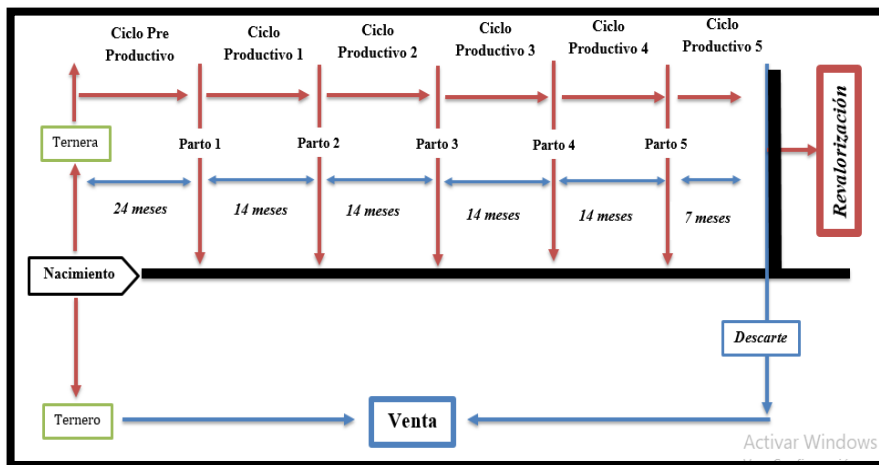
Ciclo Pre Productivo

Ciclo Productivo 1

Ciclo Productivo 2

Ciclo Productivo 3

Ciclo Productivo 4

Ciclo Productivo 5

Ternera

Parto 1

Parto 2

Parto 3

Parto 4

Parto 5

Revalorización

24 meses

14 meses

14 meses

14 meses

14 meses

7 meses

Nacimiento

Descarte

Ternero

Venta

Activar Windows